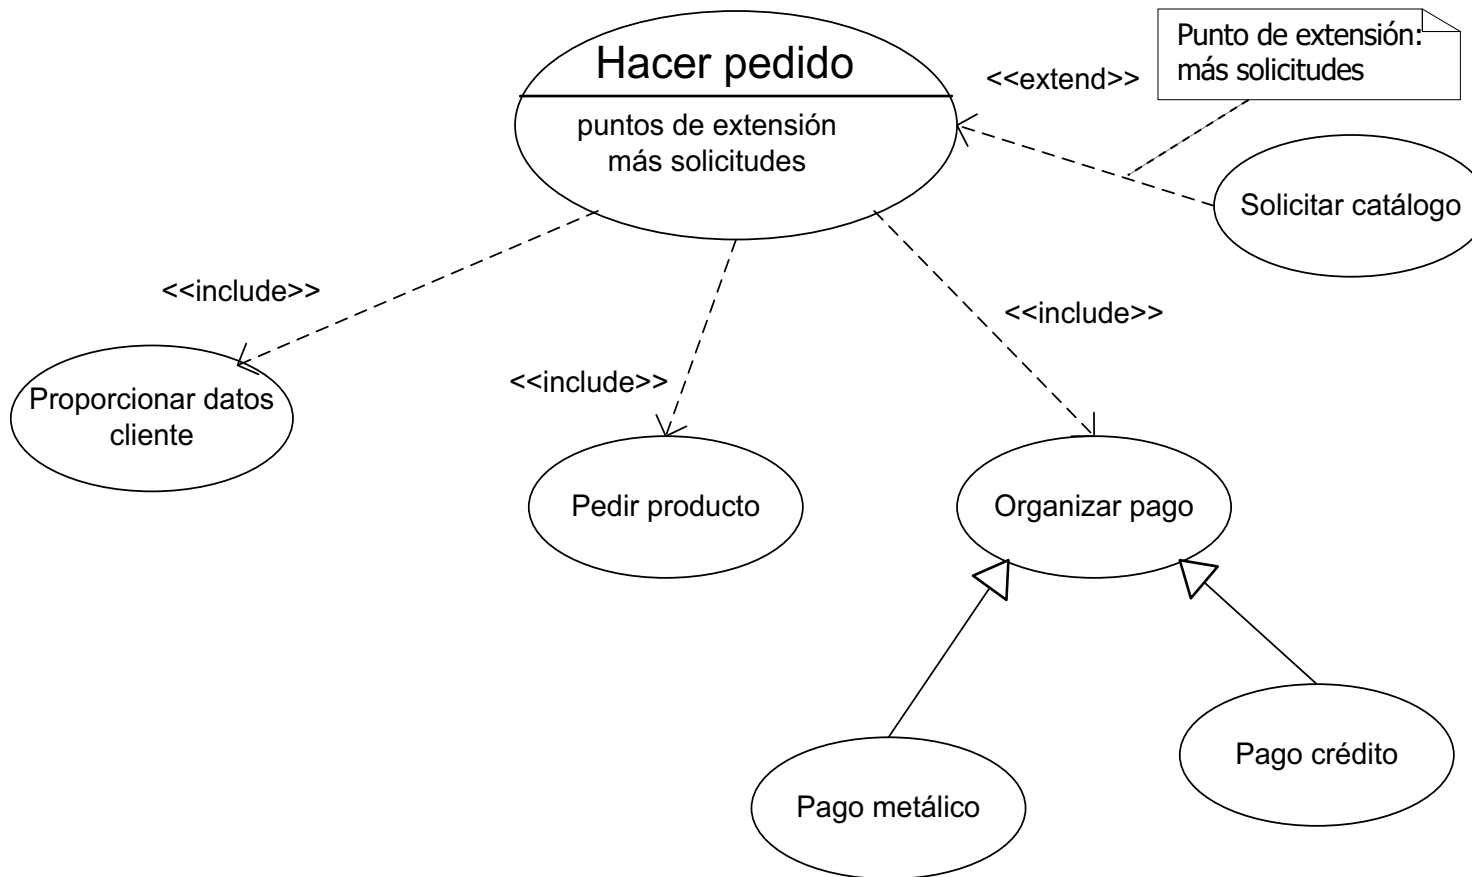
Hacer pedido
puntos de extensión
más solicitudes

<<extend>>

Punto de extensión:
más solicitudes

Solicitar catálogo

<<include>>

<<include>>

<<include>>

Proporcionar datos cliente

Pedir producto

Organizar pago

Pago crédito

Pago metálico